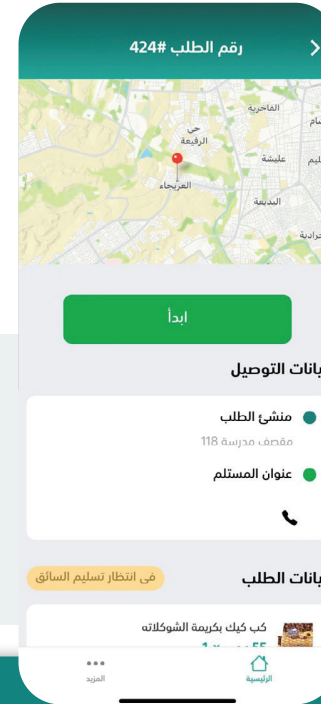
رقم الطلب #424

الفاخرية
حي الرقيعة
عليشة
العريجاء
البديعة
ام
ليم
رادية

ابدأ

بيانات التوصيل

منشئ الطلب
مقصف مدرسة 118

عنوان المستلم

بيانات الطلب

فى انتظار تسليم السائق

كب كيك بكريمة الشوكلاته
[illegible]

الرئيسية
المزيد